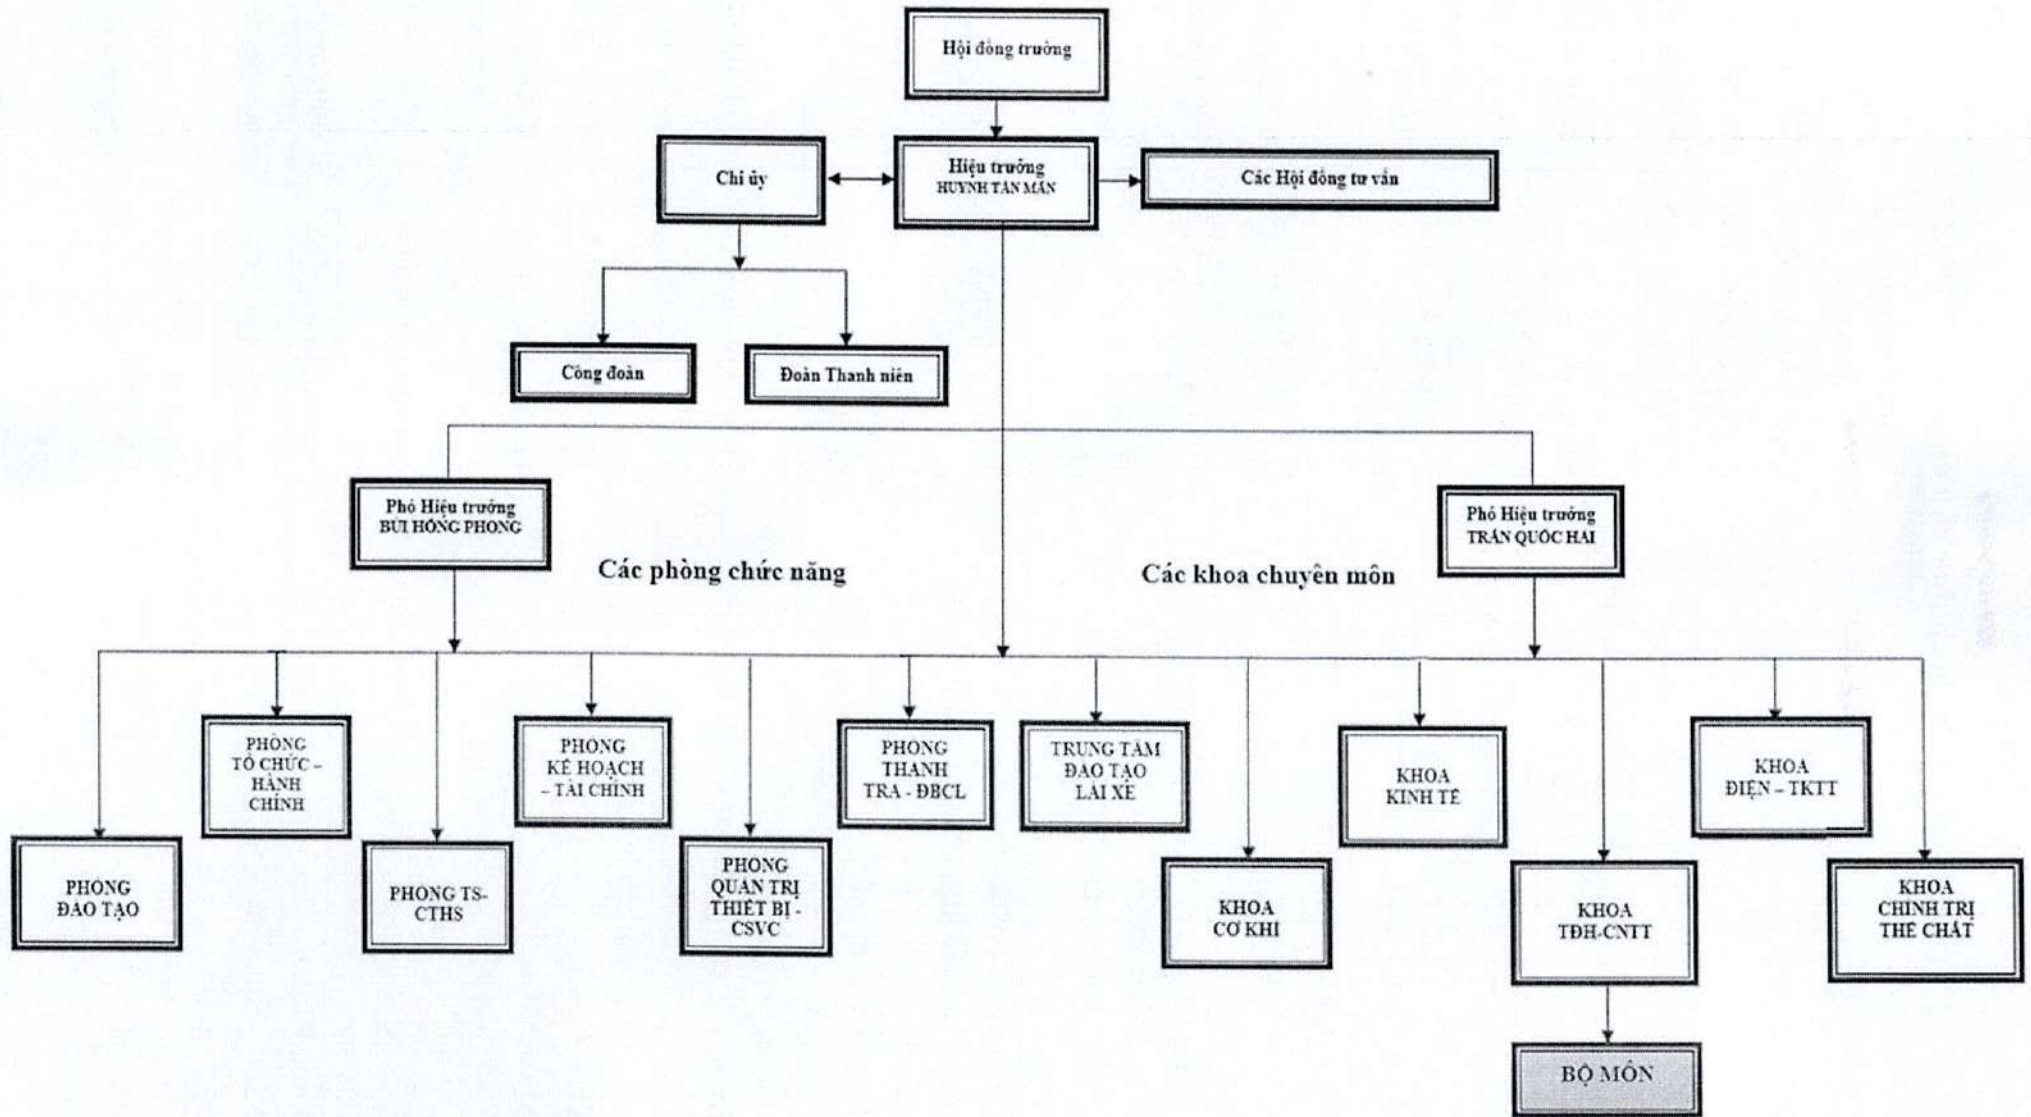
Hội đồng trường

Chi ủy

Hiệu trưởng
HUỲNH TẤN MẪN

Các Hội đồng tư vấn

Công đoàn

Đoàn Thanh niên

Phó Hiệu trưởng
BÙI HỒNG PHONG

Phó Hiệu trưởng
TRẦN QUỐC HẢI

Các phòng chức năng

Các khoa chuyên môn

PHÒNG ĐÀO TẠO

PHÒNG TỔ CHỨC - HÀNH CHÍNH

PHÒNG TS-CTHS

PHÒNG KẾ HOẠCH - TÀI CHÍNH

PHÒNG QUẢN TRỊ THIẾT BỊ - CSVC

PHÒNG THANH TRA - ĐBCL

TRUNG TÂM ĐÀO TẠO LÁI XE

KHOA CƠ KHÍ

KHOA KINH TẾ

KHOA TĐH-CNTT

KHOA ĐIỆN – TKTT

KHOA CHÍNH TRỊ THỂ CHẤT

BỘ MÔN